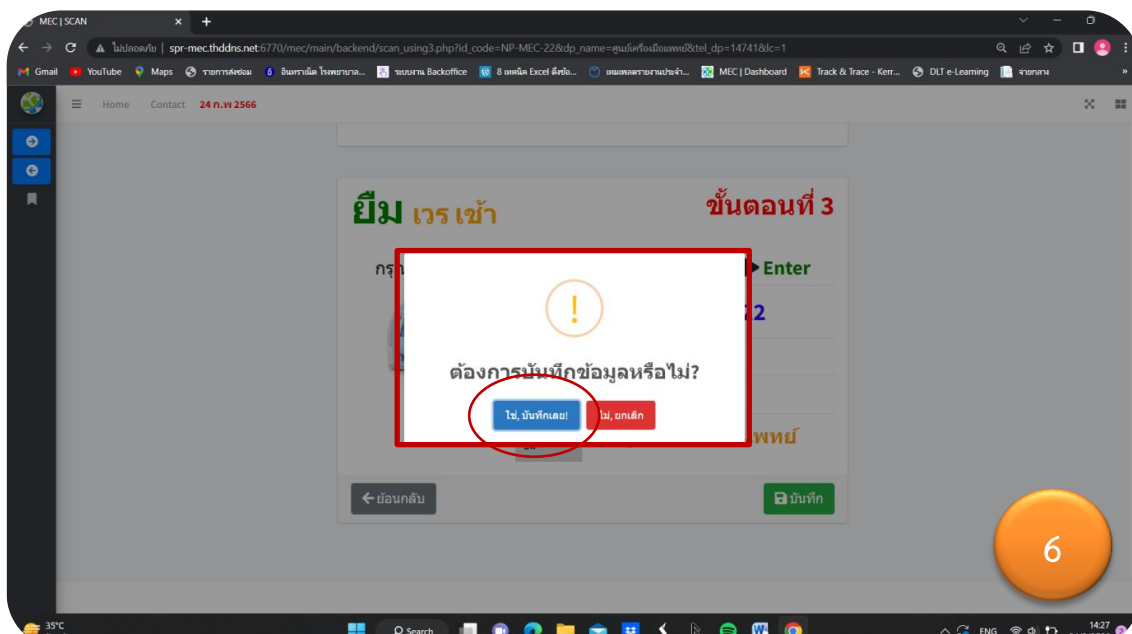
MEC | SCAN

ไม่ปลอดภัย | spr-mec.thddns.net:6770/mec/main/backend/scan_using3.php?id_code=NP-MEC-22&dp_name=ศูนย์เครื่องมือแพทย์&tel_dp=14741&lc=1

Gmail YouTube Maps รายการส่งซ่อม อินทราเน็ต โรงพยาบาล... ระบบงาน Backoffice 8 เทคนิค Excel ดึงข้อ... แผนผลรายงานประจำ... MEC | Dashboard Track & Trace - Kerr... DLT e-Learning รายกลาง

Home Contact 24 ก.พ 2566

ยืม เวรเช้า

ขั้นตอนที่ 3

กรุ

Enter

2

พทย์

!

ต้องการบันทึกข้อมูลหรือไม่?

ใช่, บันทึกเลย!

ไม่, ยกเลิก

ย้อนกลับ

บันทึก

6

35°C

Search

ENG

14:27